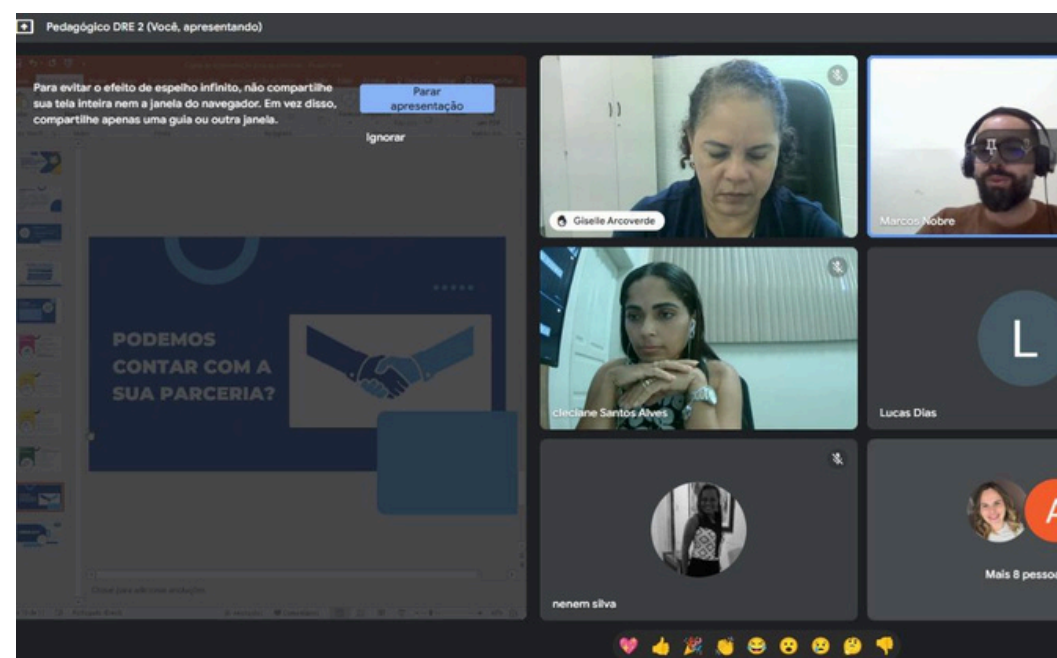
Pedagógico DRE 2 (Você, apresentando)

Para evitar o efeito de espelho infinito, não compartilhe sua tela inteira nem a janela do navegador. Em vez disso, compartilhe apenas uma guia ou outra janela.

Parar apresentação

Ignorar

PODEMOS CONTAR COM A SUA PARCERIA?

Giselle Arcoverde

Marcos Nobre

cleciane Santos Alves

L

Lucas Dias

nenem silva

A

Mais 8 pessoa